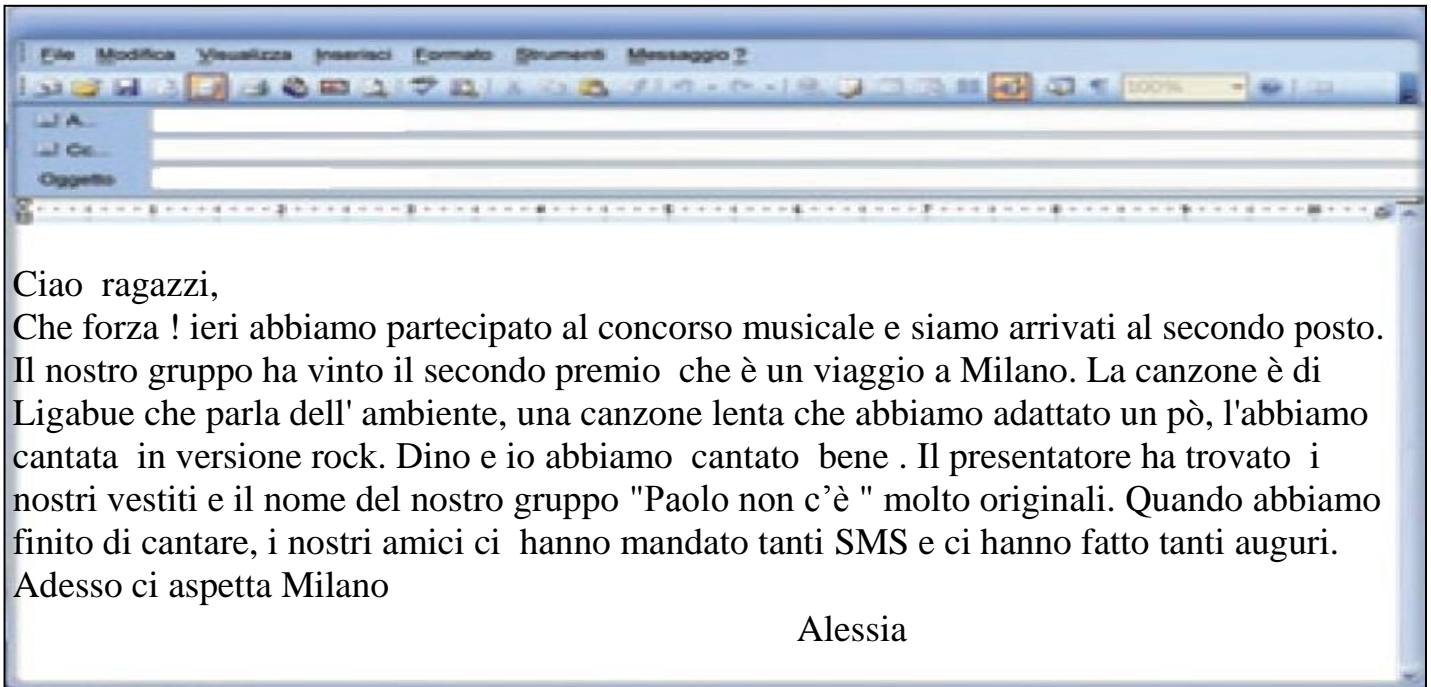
File Modifica Visualizza Inserisci Formato Strumenti Messaggio ?

100%

A...

Cc...

Oggetto

Ciao ragazzi,
Che forza ! ieri abbiamo partecipato al concorso musicale e siamo arrivati al secondo posto. Il nostro gruppo ha vinto il secondo premio che è un viaggio a Milano. La canzone è di Ligabue che parla dell' ambiente, una canzone lenta che abbiamo adattato un pò, l'abbiamo cantata in versione rock. Dino e io abbiamo cantato bene . Il presentatore ha trovato i nostri vestiti e il nome del nostro gruppo "Paolo non c'è " molto originali. Quando abbiamo finito di cantare, i nostri amici ci hanno mandato tanti SMS e ci hanno fatto tanti auguri. Adesso ci aspetta Milano

Alessia